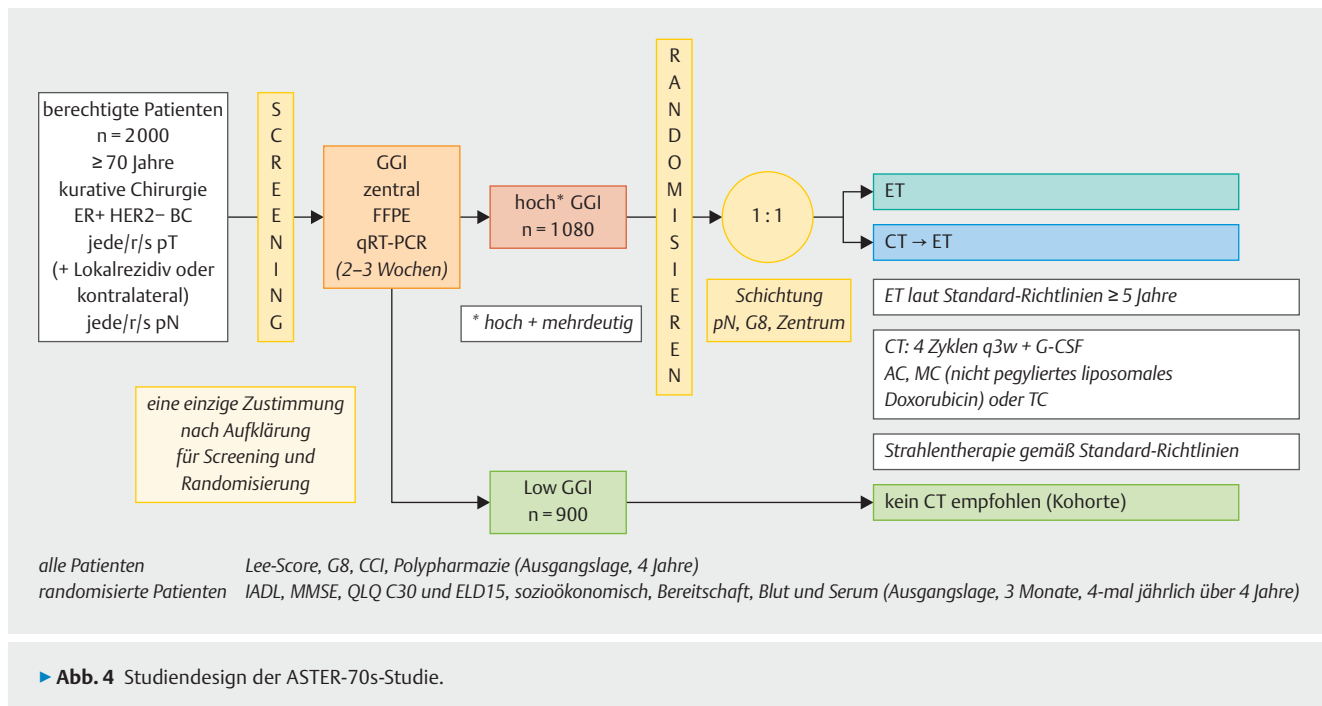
berechtigte Patienten
n = 2000
≥ 70 Jahre
kurative Chirurgie
ER+ HER2− BC
jede/r/s pT
(+ Lokalrezidiv oder kontralateral)
jede/r/s pN

S
C
R
E
E
N
I
N
G

GGI
zentral
FFPE
qRT-PCR
(2–3 Wochen)

hoch* GGI
n = 1080

* hoch + mehrdeutig

R
A
N
D
O
M
I
S
I
E
R
E
N

1 : 1

Schichtung
pN, G8, Zentrum

ET

CT → ET

ET laut Standard-Richtlinien ≥ 5 Jahre

CT: 4 Zyklen q3w + G-CSF
AC, MC (nicht pegyliertes liposomales Doxorubicin) oder TC

Strahlentherapie gemäß Standard-Richtlinien

eine einzige Zustimmung nach Aufklärung für Screening und Randomisierung

Low GGI
n = 900

kein CT empfohlen (Kohorte)

alle Patienten Lee-Score, G8, CCI, Polypharmazie (Ausgangslage, 4 Jahre)
randomisierte Patienten IADL, MMSE, QLQ C30 und ELD15, sozioökonomisch, Bereitschaft, Blut und Serum (Ausgangslage, 3 Monate, 4-mal jährlich über 4 Jahre)

▸ Abb. 4 Studiendesign der ASTER-70s-Studie.